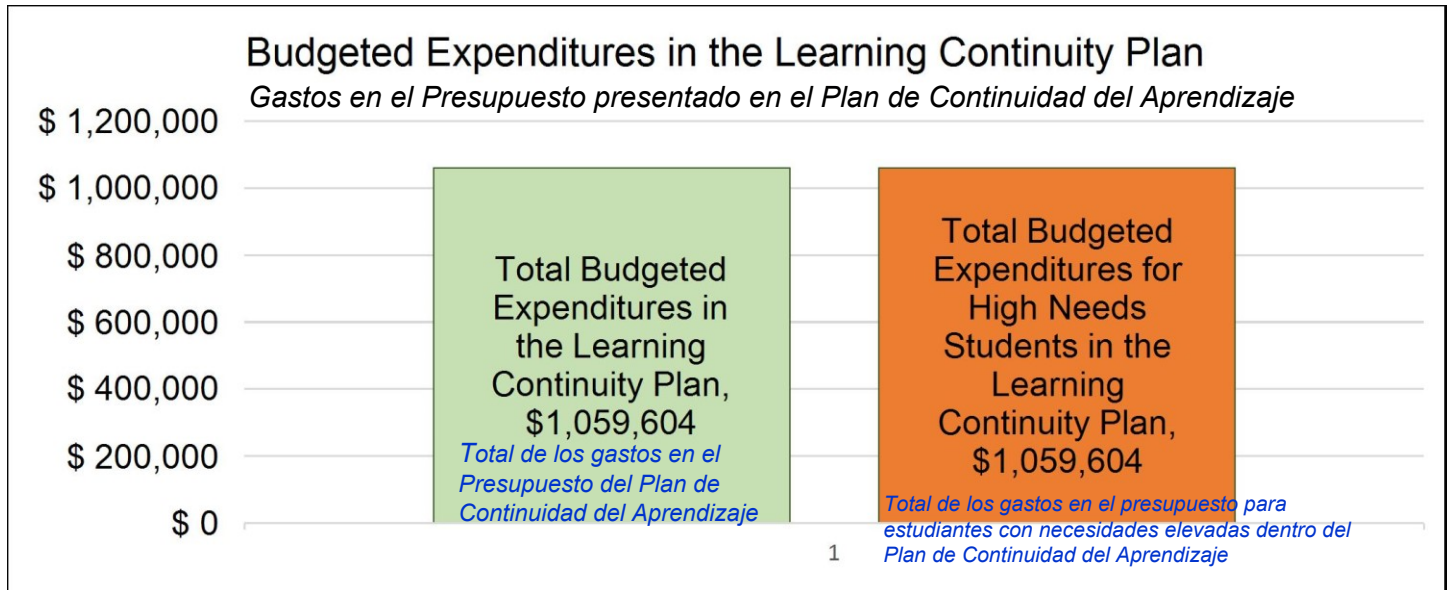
Budgeted Expenditures in the Learning Continuity Plan

*Gastos en el Presupuesto presentado en el Plan de Continuidad del Aprendizaje*

$ 1,200,000
$ 1,000,000
$ 800,000
$ 600,000
$ 400,000
$ 200,000
$ 0

Total Budgeted Expenditures in the Learning Continuity Plan, $1,059,604

*Total de los gastos en el Presupuesto del Plan de Continuidad del Aprendizaje*

Total Budgeted Expenditures for High Needs Students in the Learning Continuity Plan, $1,059,604

*Total de los gastos en el presupuesto para estudiantes con necesidades elevadas dentro del Plan de Continuidad del Aprendizaje*

1